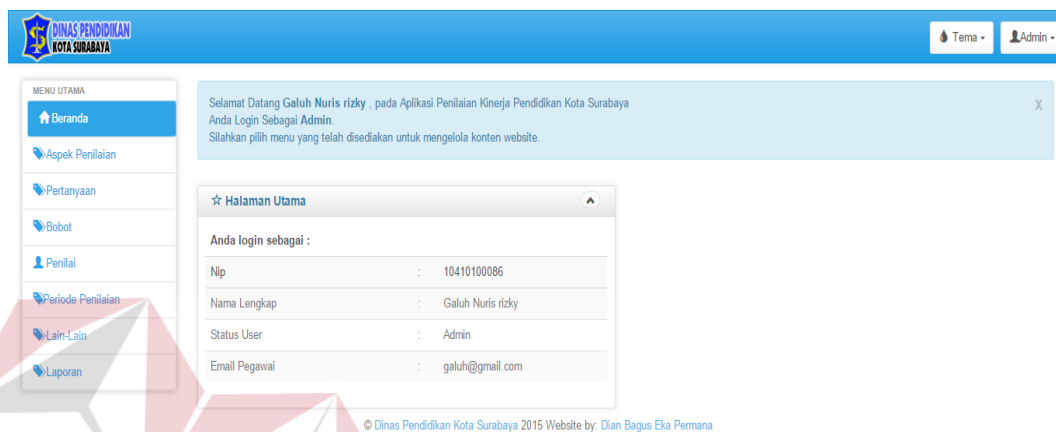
DINAS PENDIDIKAN
KOTA SURABAYA

Tema ▾ Admin ▾

MENU UTAMA
Beranda
Aspek Penilaian
Pertanyaan
Bobot
Penilai
Periode Penilaian
Lain-Lain
Laporan

Selamat Datang Galuh Nuris rizky , pada Aplikasi Penilaian Kinerja Pendidikan Kota Surabaya
Anda Login Sebagai Admin.
Silahkan pilih menu yang telah disediakan untuk mengelola konten website.

X

☆ Halaman Utama

Anda login sebagai :

| | | |
|---|---|---|
| Nip | : | 10410100086 |
| Nama Lengkap | : | Galuh Nuris rizky |
| Status User | : | Admin |
| Email Pegawai | : | galuh@gmail.com |

© Dinas Pendidikan Kota Surabaya 2015 Website by: Dian Bagus Eka Permana